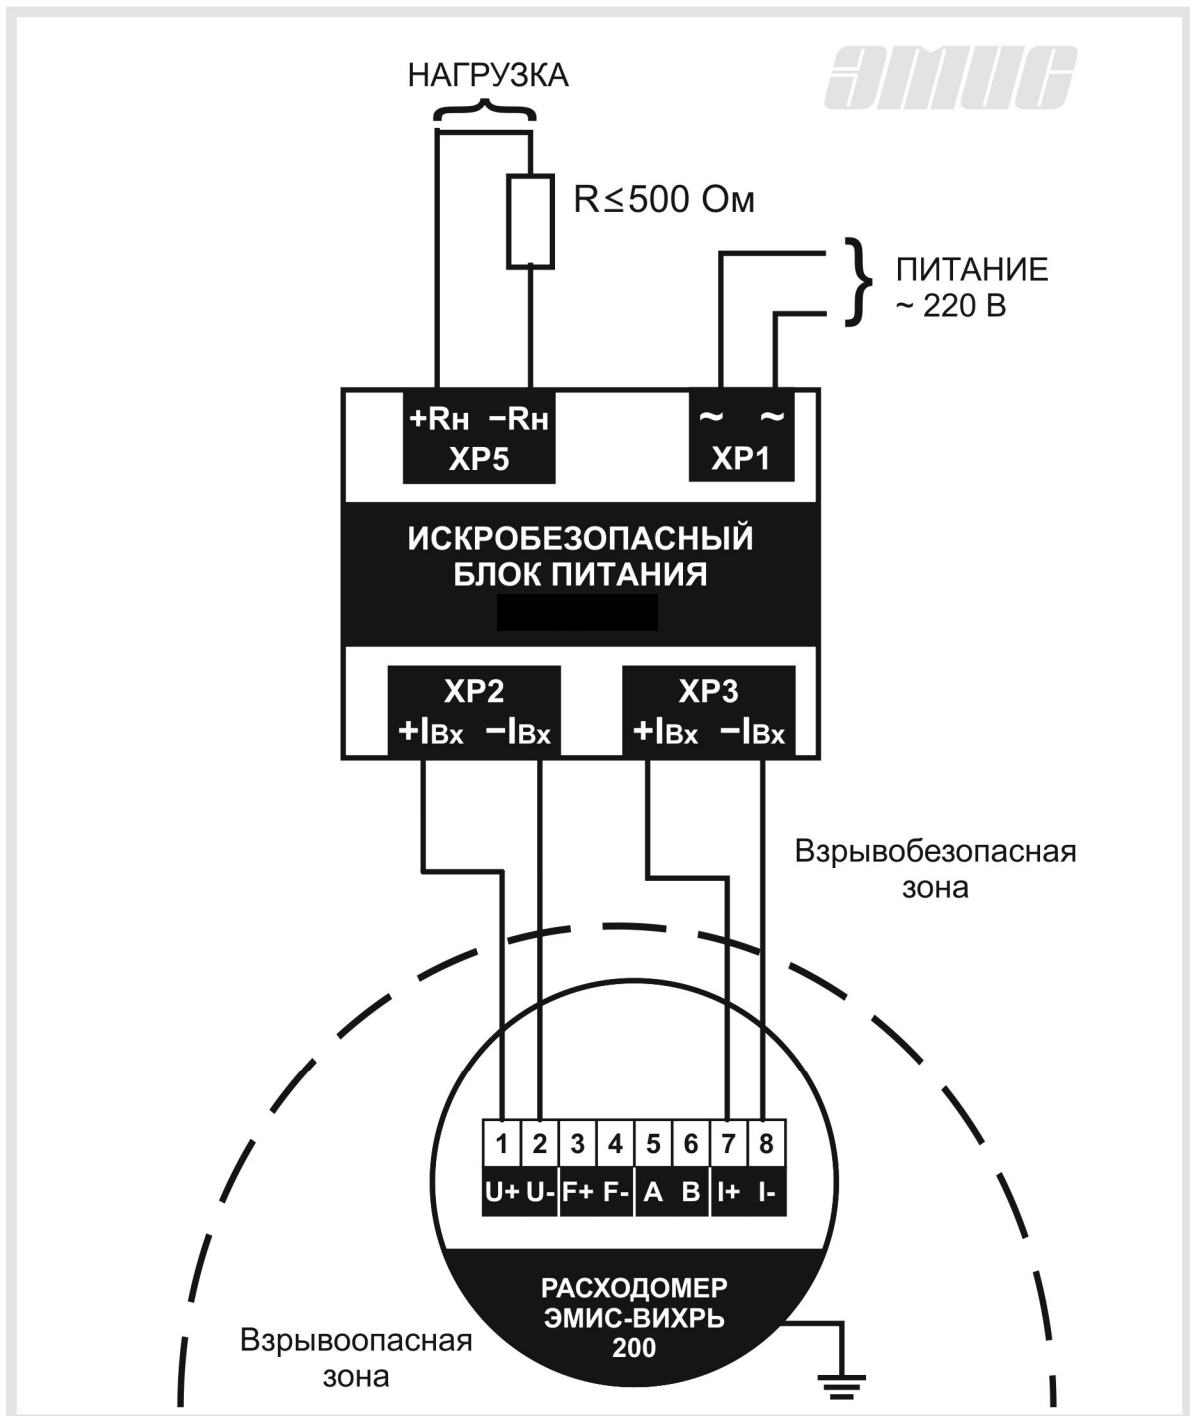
ЭМИС

НАГРУЗКА

R≤500 Ом

ПИТАНИЕ
~ 220 В

+Rн −Rн
XP5

~ ~
XP1

ИСКРОБЕЗОПАСНЫЙ
БЛОК ПИТАНИЯ

XP2
+Iвх −Iвх

XP3
+Iвх −Iвх

Взрывобезопасная
зона

| 1 | 2 | 3 | 4 | 5 | 6 | 7 | 8 |
|---|---|---|---|---|---|---|---|
| U+ | U- | F+ | F- | A | B | I+ | I- |

РАСХОДОМЕР
ЭМИС-ВИХРЬ
200

Взрывоопасная
зона